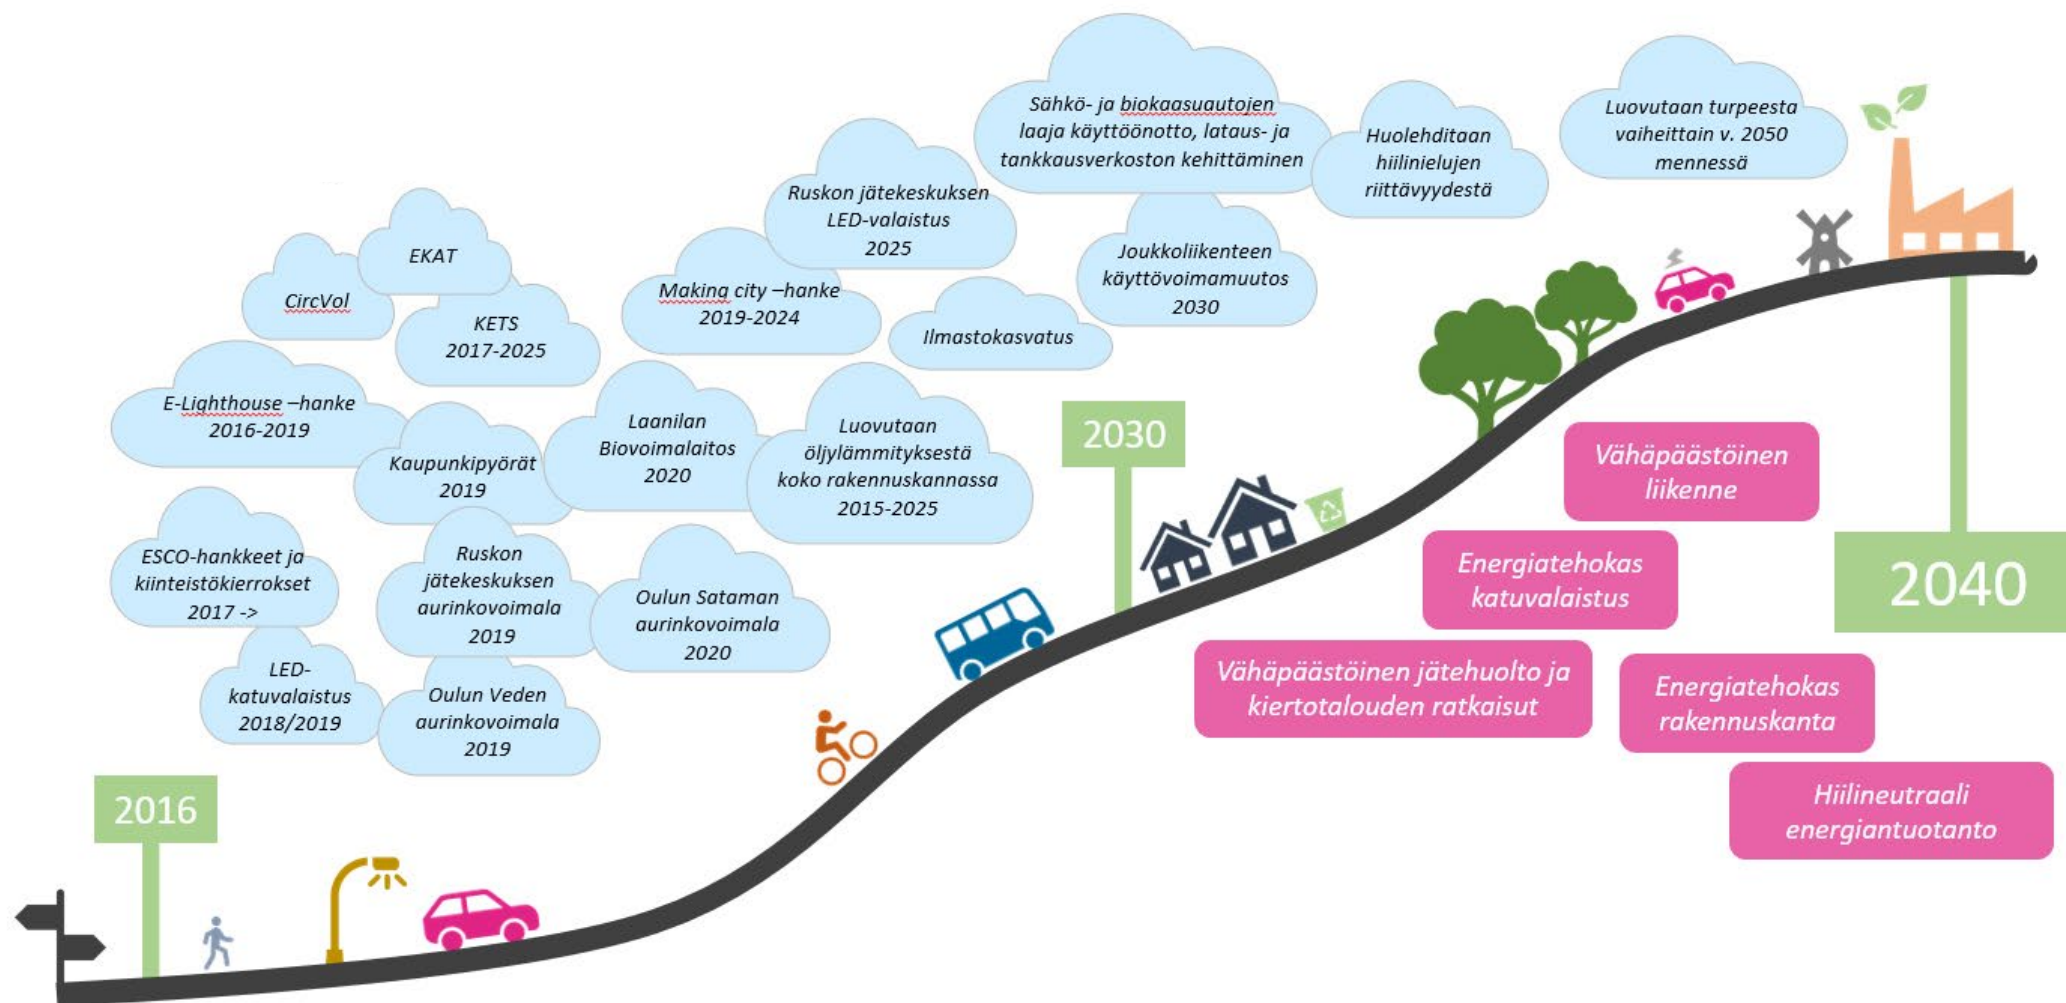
Sähkö- ja biokaasuautojen laaja käyttöönotto, lataus- ja tankkausverkoston kehittäminen

Huolehditaan hiilinielujen riittävyydestä

Luovutaan turpeesta vaiheittain v. 2050 mennessä

Ruskon jätekeskuksen LED-valaistus 2025

Joukkoliikenteen käyttövoimamuutos 2030

EKAT

CircVol

KETS 2017-2025

Making city –hanke 2019-2024

Ilmastokasvatus

E-Lighthouse –hanke 2016-2019

Kaupunkipyörät 2019

Laanilan Biovoimalaitos 2020

Luovutaan öljylämmityksestä koko rakennuskannassa 2015-2025

2030

Vähäpäästöinen liikenne

Energiatehokas katuvalaistus

2040

ESCO-hankkeet ja kiinteistökierrokset 2017 ->

Ruskon jätekeskuksen aurinkovoimala 2019

Oulun Sataman aurinkovoimala 2020

LED-katuvalaistus 2018/2019

Oulun Veden aurinkovoimala 2019

Vähäpäästöinen jätehuolto ja kiertotalouden ratkaisut

Energiatehokas rakennuskanta

Hiilineutraali energiantuotanto

2016